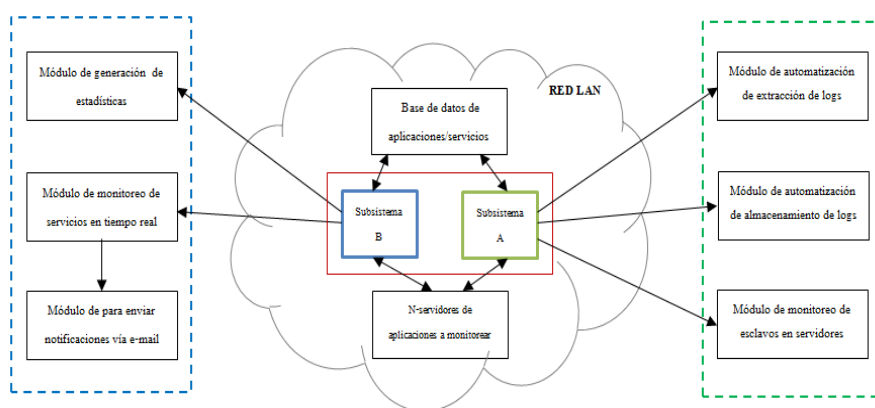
Módulo de generación de estadísticas

Módulo de monitoreo de servicios en tiempo real

Módulo de para enviar notificaciones vía e-mail

RED LAN

Base de datos de aplicaciones/servicios

Subsistema B

Subsistema A

N-servidores de aplicaciones a monitorear

Módulo de automatización de extracción de logs

Módulo de automatización de almacenamiento de logs

Módulo de monitoreo de esclavos en servidores